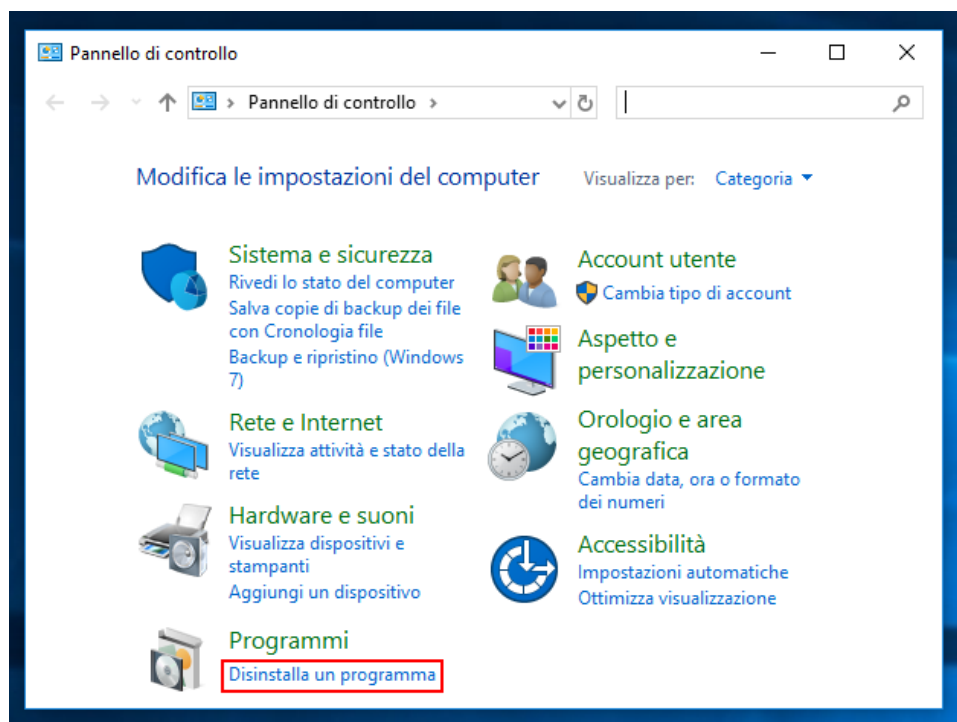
Pannello di controllo

Pannello di controllo >

Modifica le impostazioni del computer

Visualizza per: Categoria

Sistema e sicurezza
Rivedi lo stato del computer
Salva copie di backup dei file con Cronologia file
Backup e ripristino (Windows 7)

Rete e Internet
Visualizza attività e stato della rete

Hardware e suoni
Visualizza dispositivi e stampanti
Aggiungi un dispositivo

Programmi
Disinstalla un programma

Account utente
Cambia tipo di account

Aspetto e personalizzazione

Orologio e area geografica
Cambia data, ora o formato dei numeri

Accessibilità
Impostazioni automatiche
Ottimizza visualizzazione